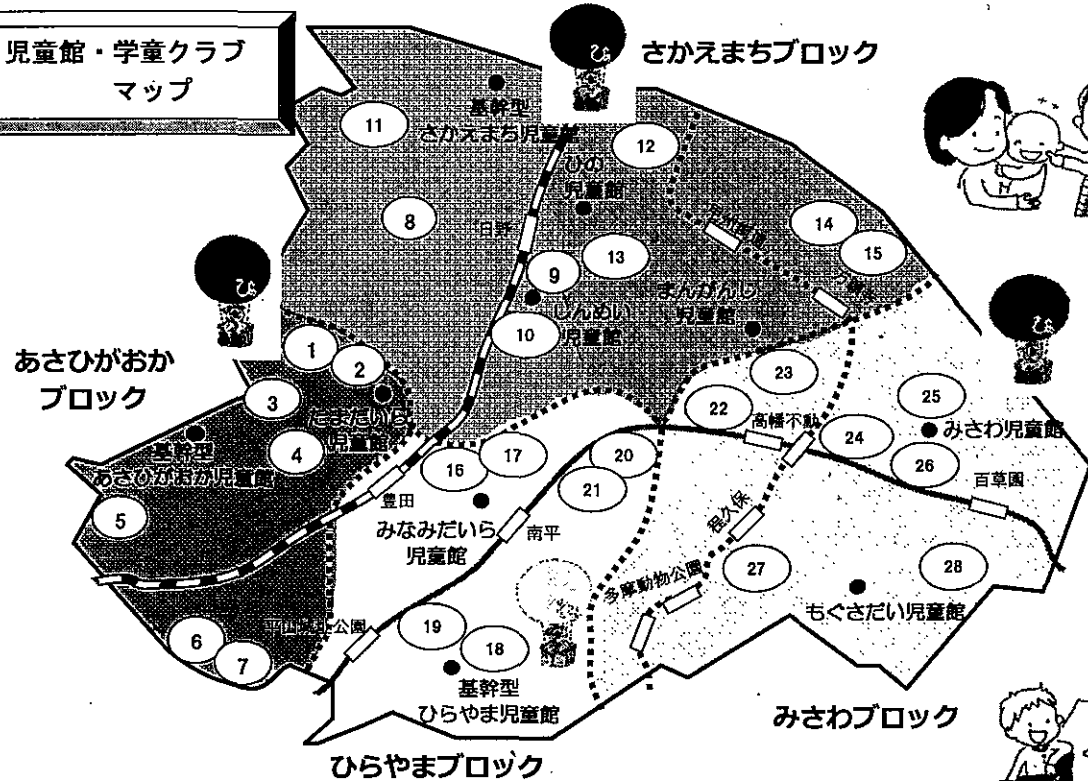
児童館・学童クラブ
マップ

さかえまちブロック

基幹型
さかえまち児童館

11

12

ひの
児童館

8

日野

14

15

13

9

しんめい
児童館

まんがんじ
児童館

10

あさひがおか
ブロック

1

2

3

たまだいら
児童館

4

基幹型
あさひがおか児童館

5

23

22

高幡不動

25

24

みさわ児童館

26

百草園

17

16

豊田

20

21

みなみだいら
児童館

南平

程久保

多摩動物公園

27

28

もぐさだい児童館

6

7

平山城址公園

19

18

基幹型
ひらやま児童館

みさわブロック

ひらやまブロック